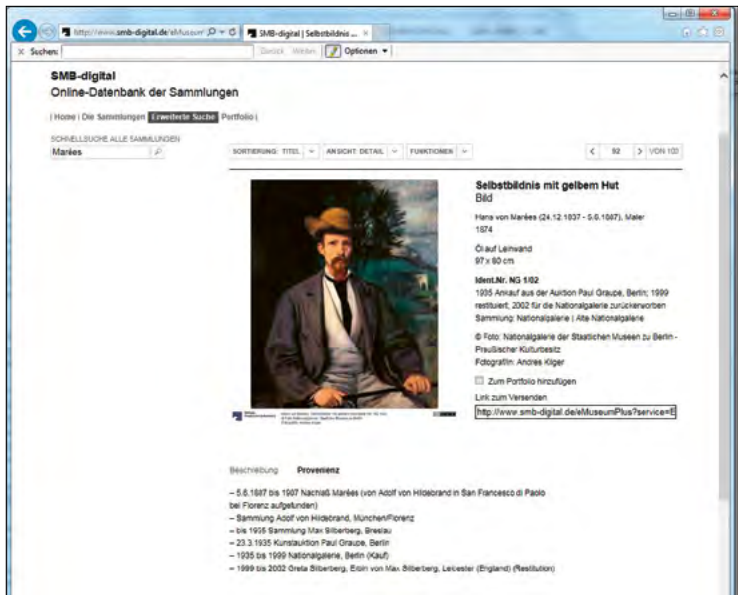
http://www.smb-digital.de/eMuseum
SMB-digital | Selbstbildnis ...
Suchen:
Zurück Weiter
Optionen

SMB-digital
Online-Datenbank der Sammlungen

| Home | Die Sammlungen | Erweiterte Suche | Portfolio |

SCHNELLSUCHE ALLE SAMMLUNGEN
Marées

SORTIERUNG: TITEL
ANSICHT: DETAIL
FUNKTIONEN
< 92 > VON 100

Selbstbildnis mit gelbem Hut
Bild

Hans von Marées (24.12.1837 - 5.6.1887), Maler
1874

Öl auf Leinwand
97 x 80 cm

Ident.Nr. NG 1/02
1935 Ankauf aus der Auktion Paul Graupe, Berlin; 1999 restituiert; 2002 für die Nationalgalerie zurückerworben
Sammlung: Nationalgalerie | Alte Nationalgalerie

© Foto: Nationalgalerie der Staatlichen Museen zu Berlin - Preußischer Kulturbesitz
Fotograf/in: Andres Kilger

Zum Portfolio hinzufügen
Link zum Versenden
http://www.smb-digital.de/eMuseumPlus?service=E

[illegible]

Beschreibung Provenienz

– 5.6.1887 bis 1907 Nachlaß Marées (von Adolf von Hildebrand in San Francesco di Paolo bei Florenz aufgefunden)
– Sammlung Adolf von Hildebrand, München/Florenz
– bis 1935 Sammlung Max Silberberg, Breslau
– 23.3.1935 Kunstauktion Paul Graupe, Berlin
– 1935 bis 1999 Nationalgalerie, Berlin (Kauf)
– 1999 bis 2002 Greta Silberberg, Erbin von Max Silberberg, Leicester (England) (Restitution)